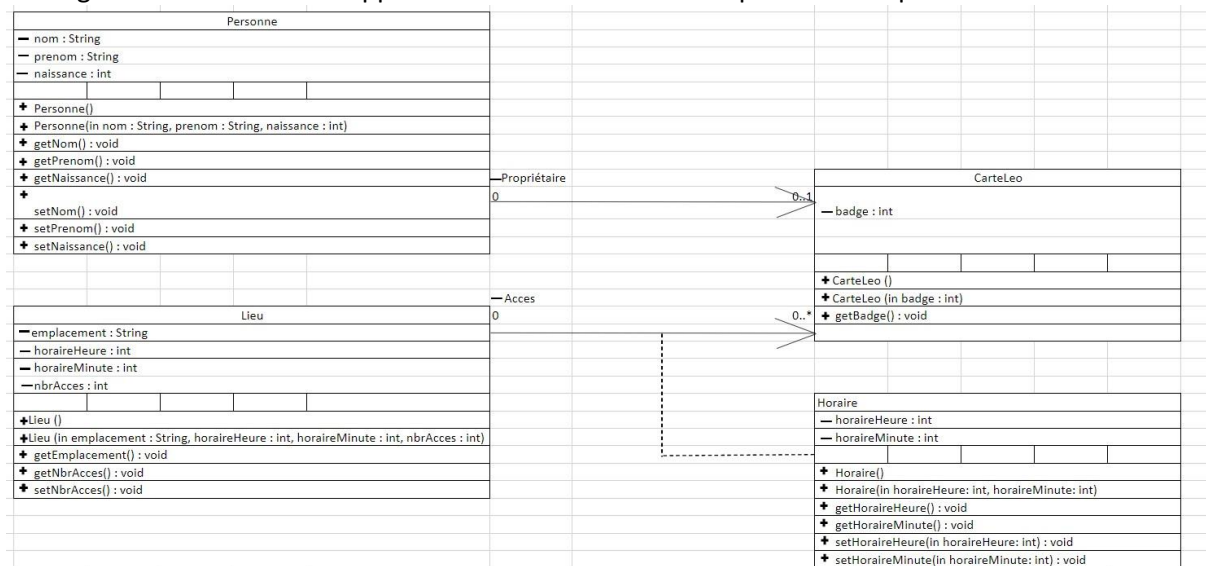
Personne
— nom : String
— prenom : String
— naissance : int
+ Personne()
+ Personne(in nom : String, prenom : String, naissance : int)
+ getNom() : void
+ getPrenom() : void
+ getNaissance() : void
+ setNom() : void
+ setPrenom() : void
+ setNaissance() : void

—Propriétaire
0
0..1

CarteLeo
— badge : int
+ CarteLeo ()
+ CarteLeo (in badge : int)
+ getBadge() : void

— Acces
0
0..*

Lieu
— emplacement : String
— horaireHeure : int
— horaireMinute : int
— nbrAcces : int
+ Lieu ()
+ Lieu (in emplacement : String, horaireHeure : int, horaireMinute : int, nbrAcces : int)
+ getEmplacement() : void
+ getNbrAcces() : void
+ setNbrAcces() : void

Horaire
— horaireHeure : int
— horaireMinute : int
+ Horaire()
+ Horaire(in horaireHeure: int, horaireMinute: int)
+ getHoraireHeure() : void
+ getHoraireMinute() : void
+ setHoraireHeure(in horaireHeure: int) : void
+ setHoraireMinute(in horaireMinute: int) : void